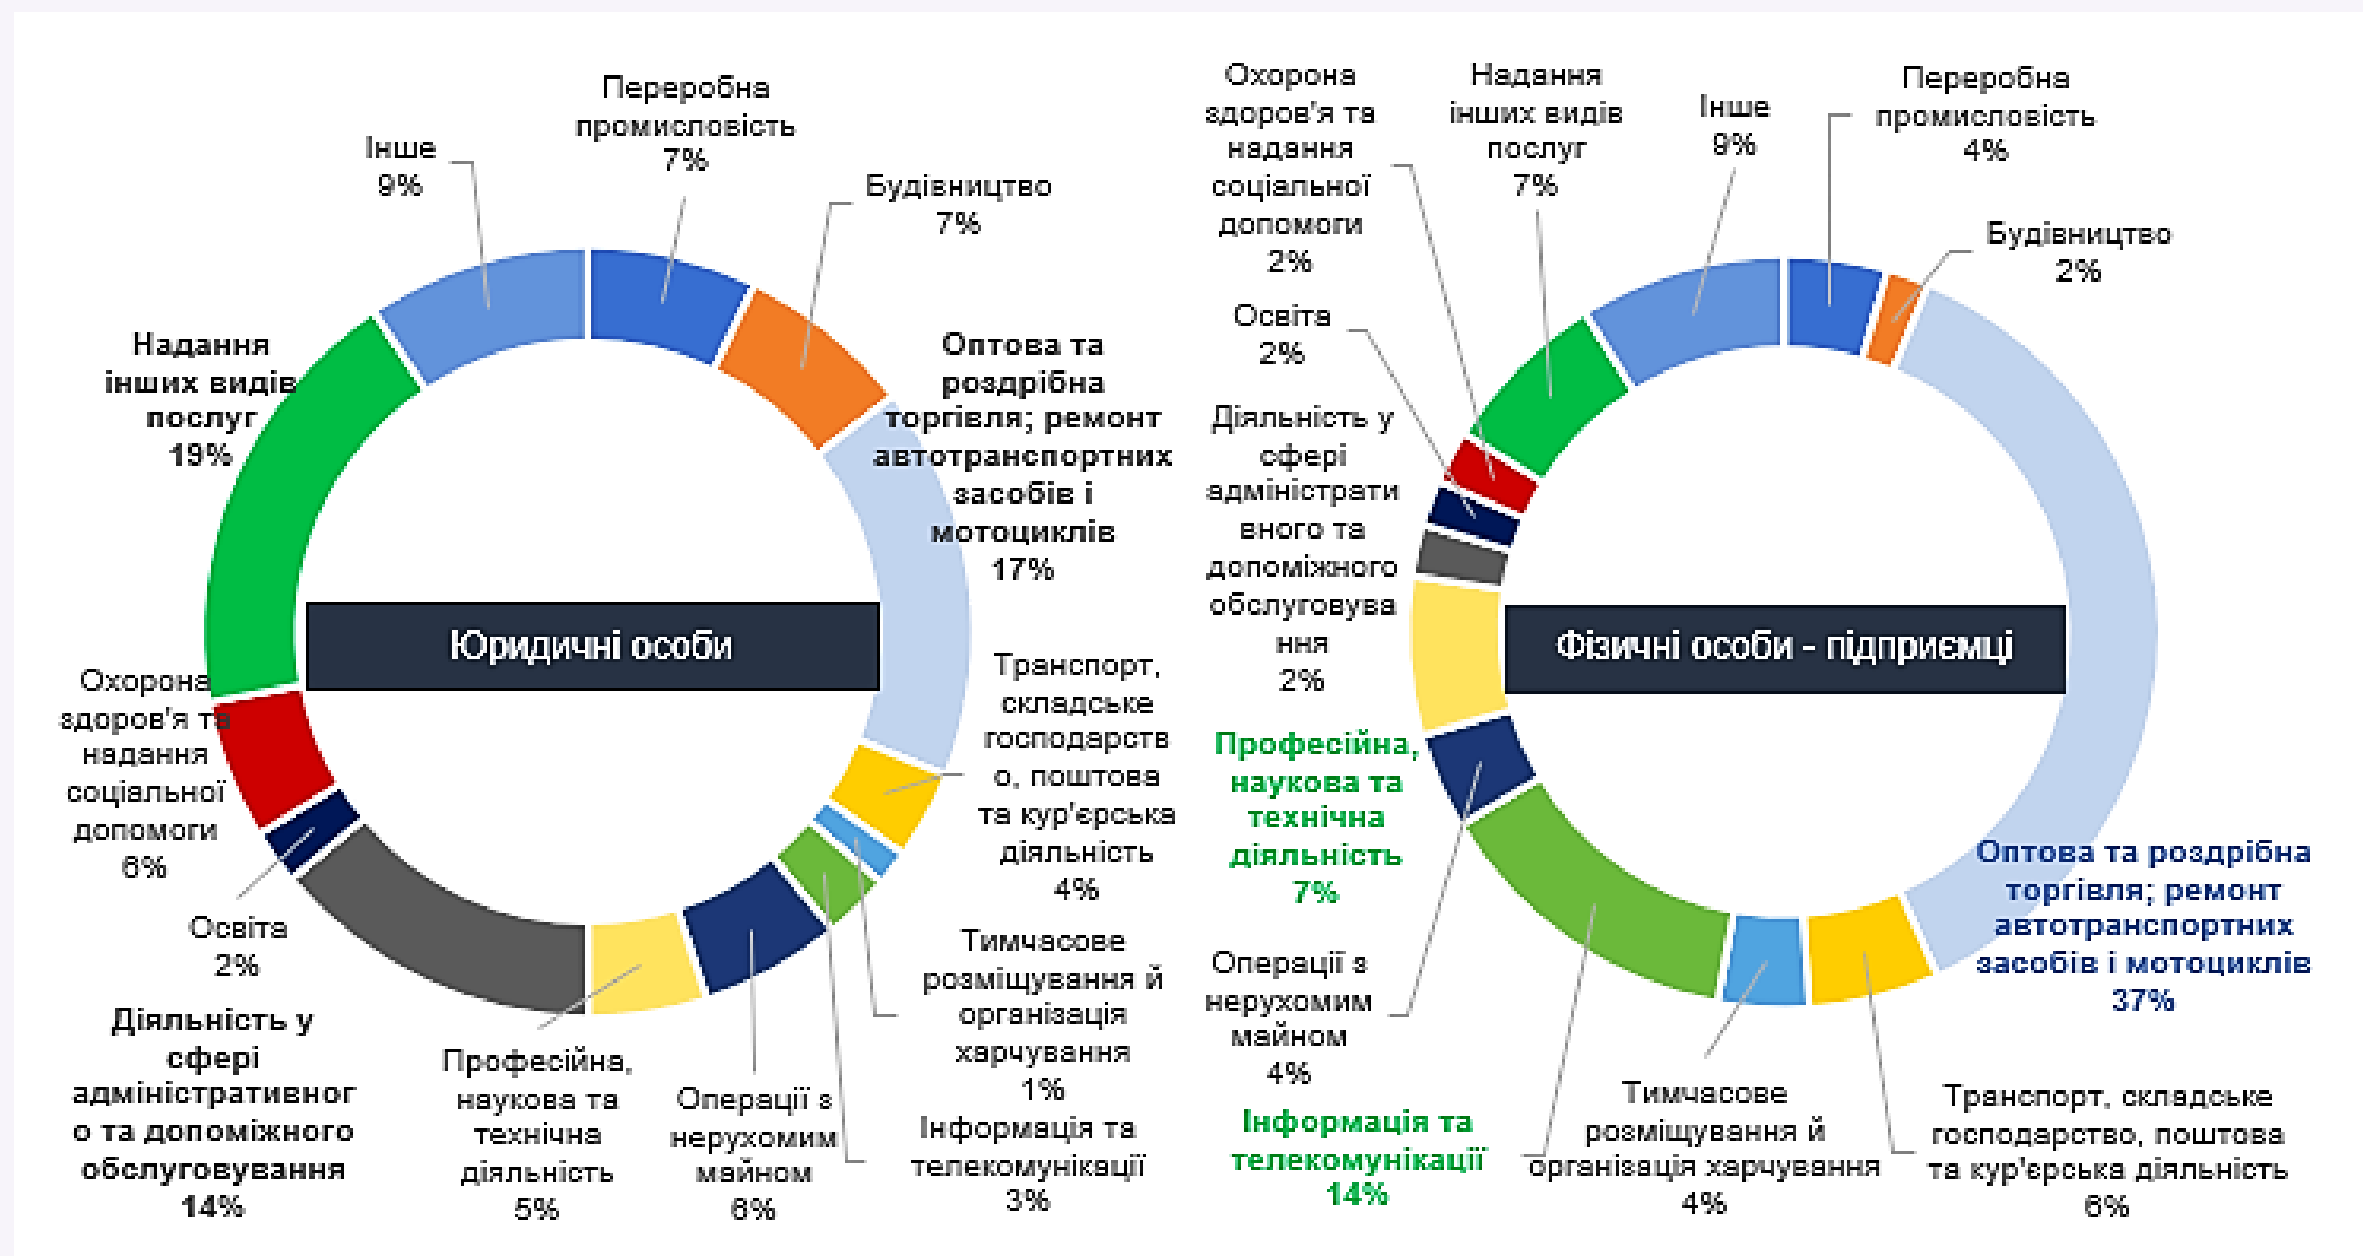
Юридичні особи

Переробна промисловість 7%

Будівництво 7%

Оптова та роздрібна торгівля; ремонт автотранспортних засобів і мотоциклів 17%

Транспорт, складське господарство, поштова та кур'єрська діяльність 4%

Тимчасове розміщування й організація харчування 1%

Інформація та телекомунікації 3%

Операції з нерухомим майном 6%

Професійна, наукова та технічна діяльність 5%

Діяльність у сфері адміністративного та допоміжного обслуговування 14%

Освіта 2%

Охорона здоров'я та надання соціальної допомоги 6%

Надання інших видів послуг 19%

Інше 9%

Фізичні особи - підприємці

Охорона здоров'я та надання соціальної допомоги 2%

Надання інших видів послуг 7%

Інше 9%

Переробна промисловість 4%

Будівництво 2%

Освіта 2%

Діяльність у сфері адміністративного та допоміжного обслуговування 2%

Професійна, наукова та технічна діяльність 7%

Операції з нерухомим майном 4%

Інформація та телекомунікації 14%

Тимчасове розміщування й організація харчування 4%

Транспорт, складське господарство, поштова та кур'єрська діяльність 6%

Оптова та роздрібна торгівля; ремонт автотранспортних засобів і мотоциклів 37%